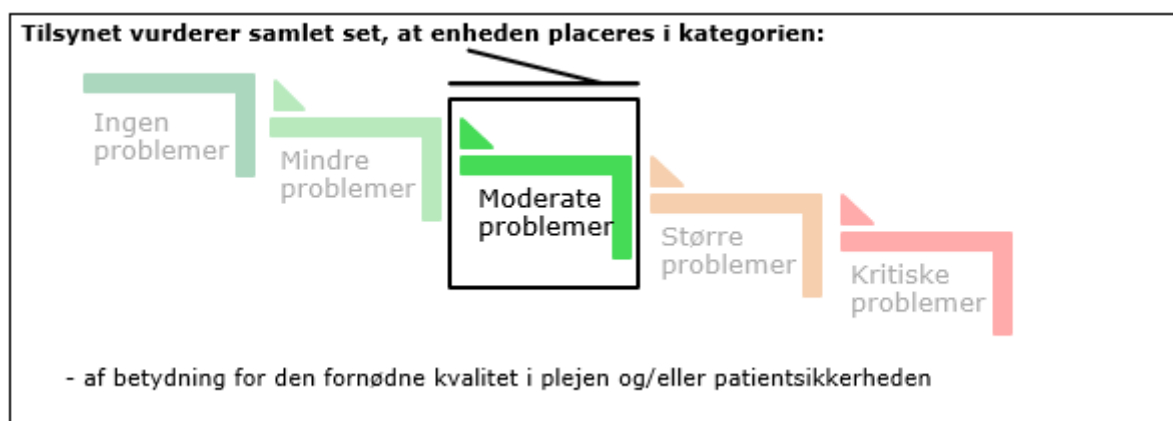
Tilsynet vurderer samlet set, at enheden placeres i kategorien:

Ingen problemer

Mindre problemer

Moderate problemer

Større problemer

Kritiske problemer

- af betydning for den fornødne kvalitet i plejen og/eller patientsikkerheden